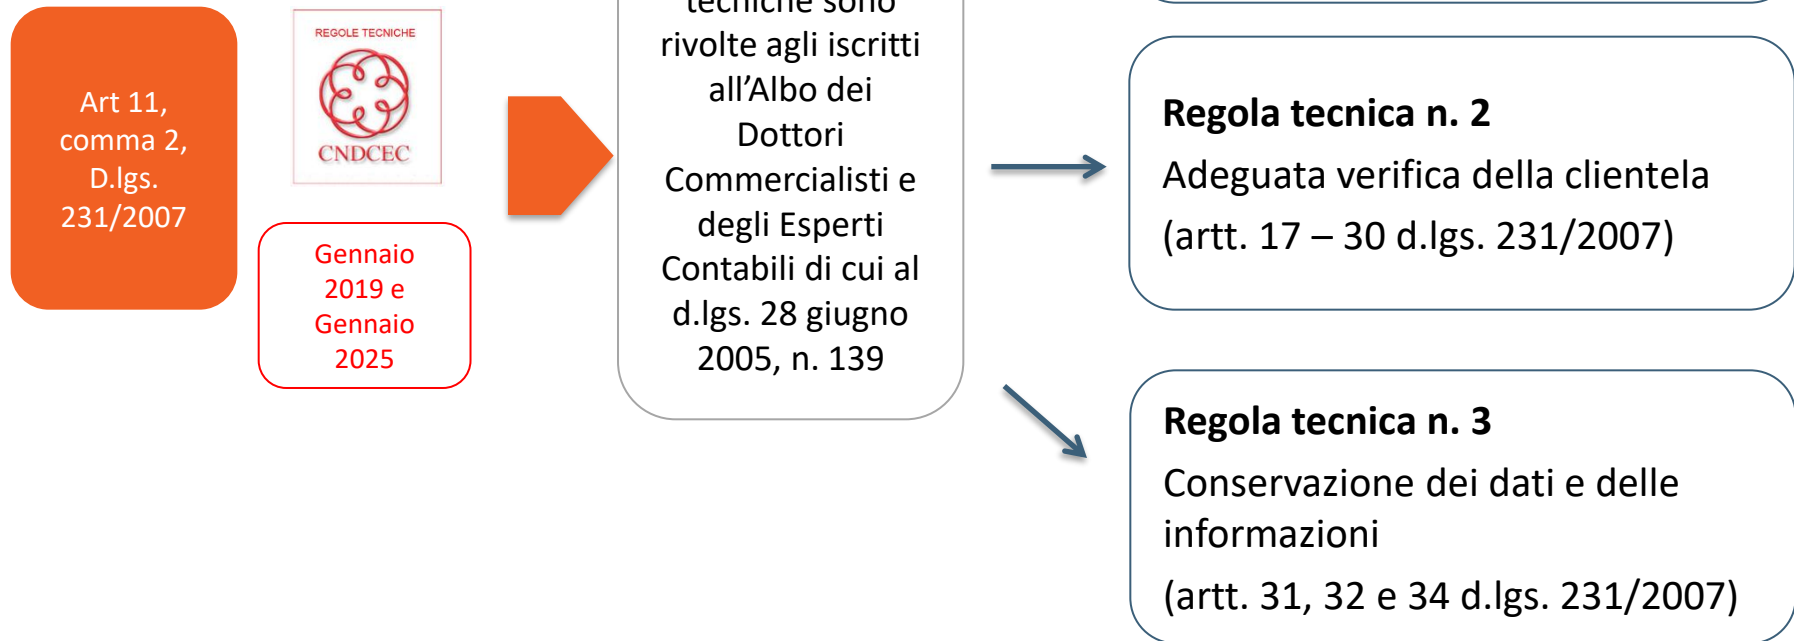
Art 11, comma 2, D.lgs. 231/2007

REGOLE TECNICHE

CNDCEC

Gennaio 2019 e Gennaio 2025

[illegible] tecniche sono rivolte agli iscritti all’Albo dei Dottori Commercialisti e degli Esperti Contabili di cui al d.lgs. 28 giugno 2005, n. 139

**Regola tecnica n. 2**
Adeguata verifica della clientela
(artt. 17 – 30 d.lgs. 231/2007)

**Regola tecnica n. 3**
Conservazione dei dati e delle informazioni
(artt. 31, 32 e 34 d.lgs. 231/2007)